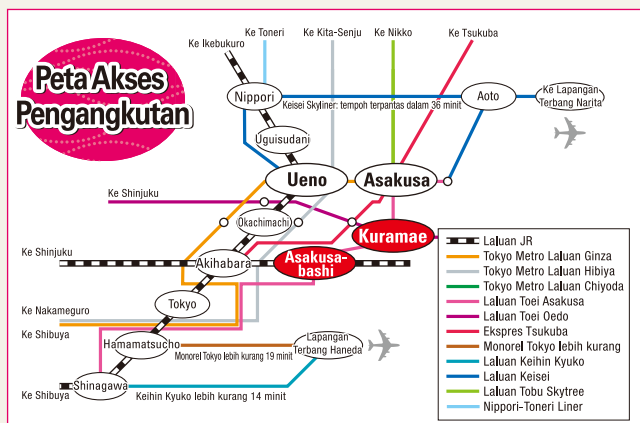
Peta Akses Pengangkutan

Ke Ikebukuro
Ke Toneri
Ke Kita-Senju
Ke Nikko
Ke Tsukuba
Nippori
Keisei Skyliner: tempoh terpantas dalam 36 minit
Aoto
Ke Lapangan Terbang Narita
Uguisudani
Ueno
Asakusa
Ke Shinjuku
Okachimachi
Kuramae
Ke Shinjuku
Akihabara
Asakusa-bashi
Tokyo
Ke Nakameguro
Ke Shibuya
Hamamatsucho
Monorel Tokyo lebih kurang 19 minit
Lapangan Terbang Haneda
Shinagawa
Ke Shibuya
Keihin Kyuko lebih kurang 14 minit

Laluan JR
Tokyo Metro Laluan Ginza
Tokyo Metro Laluan Hibiya
Tokyo Metro Laluan Chiyoda
Laluan Toei Asakusa
Laluan Toei Oedo
Ekspres Tsukuba
Monorel Tokyo lebih kurang
Laluan Keihin Kyuko
Laluan Keisei
Laluan Tobu Skytree
Nippori-Toneri Liner